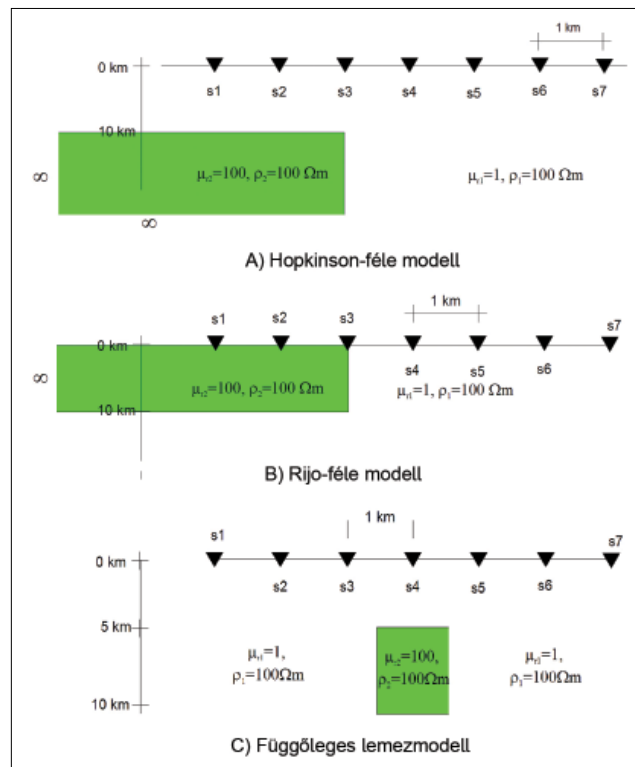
1 km

0 km

s1 s2 s3 s4 s5 s6 s7

10 km

$\infty$

$\mu_{r2}$=100, $\rho_2$=100 $\Omega$m

$\mu_{r1}$=1, $\rho_1$=100 $\Omega$m

$\infty$

A) Hopkinson-féle modell

1 km

s1 s2 s3 s7

0 km

$\infty$

s4 s5 s6

$\mu_{r2}$=100, $\rho_2$=100 $\Omega$m

$\mu_{r1}$=1, $\rho_1$=100 $\Omega$m

10 km

B) Rijo-féle modell

1 km

s1 s7

0 km

s2 s3 s4 s5 s6

5 km

$\mu_{r1}$=1, $\rho_1$=100$\Omega$m

$\mu_{r2}$=100, $\rho_2$=100$\Omega$m

$\mu_{r3}$=1, $\rho_3$=100$\Omega$m

10 km

C) Függőleges lemezmodell